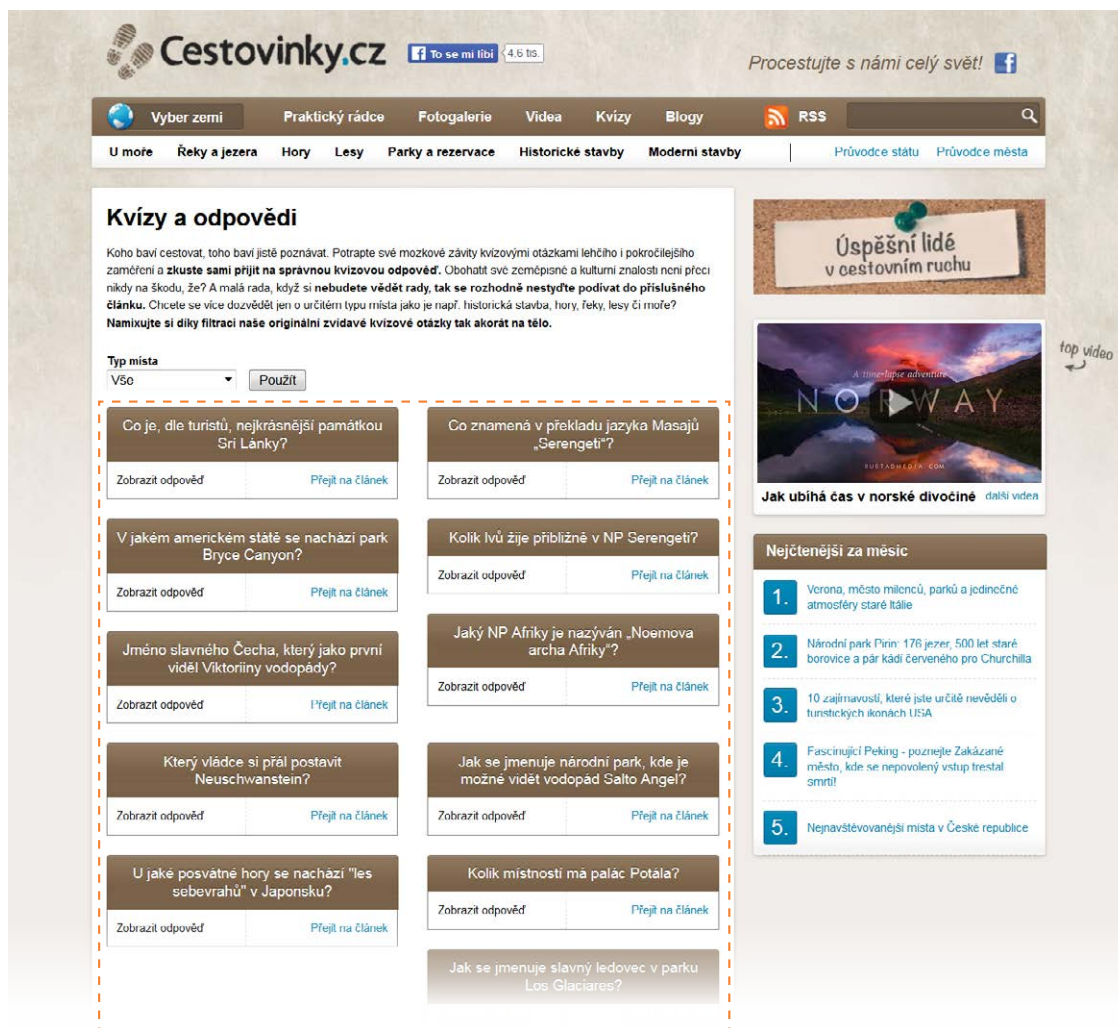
Cestovinky.cz To se mi líbí 4,6 tis.

Procestujte s námi celý svět!

Vyber zemi Praktický rádce Fotogalerie Videa Kvízy Blogy RSS

U moře Řeky a jezera Hory Lesy Parky a rezervace Historické stavby Moderní stavby Průvodce státu Průvodce města

Kvízy a odpovědi

Koho baví cestovat, toho baví jistě poznávat. Potrapte své mozkové závity kvízovými otázkami lehčího i pokročilejšího zaměření a **zkuste sami přijít na správnou kvízovou odpověď**. Obohatit své zeměpisné a kulturní znalosti není přeci nikdy na škodu, že? A malá rada, když si **nebudete vědět rady, tak se rozhodně nestyďte podívat do příslušného článku.** Chcete se více dozvědět jen o určitém typu místa jako je např. historická stavba, hory, řeky, lesy či moře? **Namixujte si díky filtraci naše originální zvídavé kvízové otázky tak akorát na tělo.**

Typ místa
Vše
Použít

Co je, dle turistů, nejkrásnější památkou Srí Lánky?
Zobrazit odpověď Přejít na článek

V jakém americkém státě se nachází park Bryce Canyon?
Zobrazit odpověď Přejít na článek

Jméno slavného Čecha, který jako první viděl Viktoriiny vodopády?
Zobrazit odpověď Přejít na článek

Který vládce si přál postavit Neuschwanstein?
Zobrazit odpověď Přejít na článek

U jaké posvátné hory se nachází "les sebevrahů" v Japonsku?
Zobrazit odpověď Přejít na článek

Co znamená v překladu jazyka Masajů „Serengeti"?
Zobrazit odpověď Přejít na článek

Kolik lvů žije přibližně v NP Serengeti?
Zobrazit odpověď Přejít na článek

Jaký NP Afriky je nazýván „Noemova archa Afriky"?
Zobrazit odpověď Přejít na článek

Jak se jmenuje národní park, kde je možné vidět vodopád Salto Angel?
Zobrazit odpověď Přejít na článek

Kolik místností má palác Potála?
Zobrazit odpověď Přejít na článek

Jak se jmenuje slavný ledovec v parku Los Glaciares?

Úspěšní lidé v cestovním ruchu

top video

A time-lapse adventure
NORWAY
RUSTADMEDIA.COM

Jak ubíhá čas v norské divočině další videa

Nejčtenější za měsíc

1. Verona, město milenců, parků a jedinečné atmosféry staré Itálie
2. Národní park Pirin: 176 jezer, 500 let staré borovice a pár kádí červeného pro Churchilla
3. 10 zajímavostí, které jste určitě nevěděli o turistických ikonách USA
4. Fascinující Peking - poznejte Zakázané město, kde se nepovolený vstup trestal smrtí!
5. Nejnavštěvovanější místa v České republice